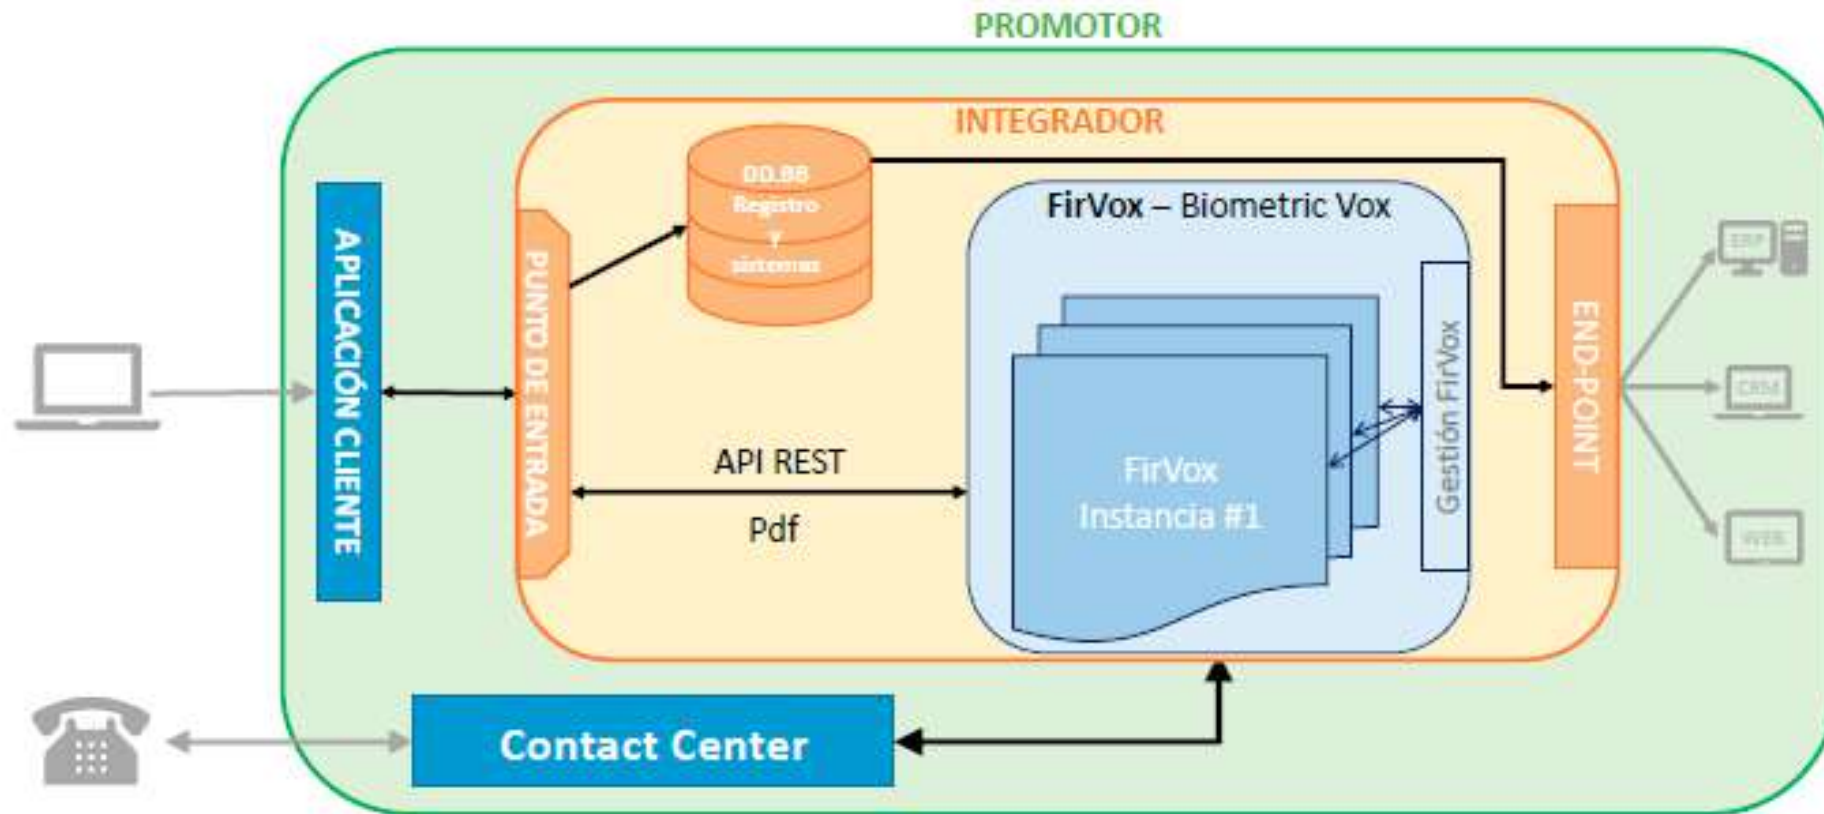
PROMOTOR

INTEGRADOR

APLICACIÓN CLIENTE

PUNTO DE ENTRADA

DD.BB
Registro
y
sistemas

FirVox – Biometric Vox

FirVox
Instancia #1

Gestión FirVox

END-POINT

ERP

CRM

WEB

API REST

Pdf

Contact Center